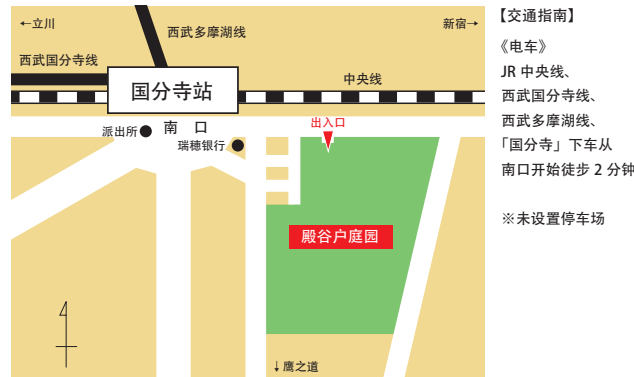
←立川
西武多摩湖线
新宿→
西武国分寺线
国分寺站
中央线
派出所
南　口
出入口
瑞穗银行
殿谷户庭园
↓鹰之道

【交通指南】
《电车》
JR 中央线、
西武国分寺线、
西武多摩湖线、
「国分寺」下车从
南口开始徒步 2 分钟

※未设置停车场